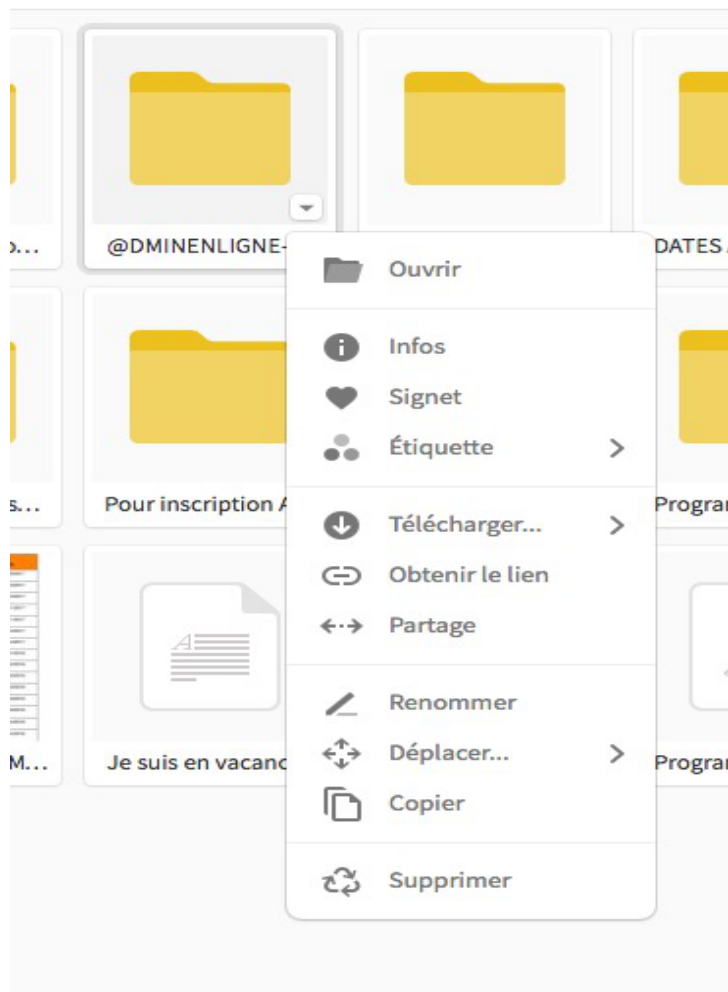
o...

@DMINENLIGNE-

DATES

s...

Pour inscription A

Progran

M...

Je suis en vacanc

Progran

Ouvrir

Infos

Signet

Étiquette

Télécharger...

Obtenir le lien

Partage

Renommer

Déplacer...

Copier

Supprimer